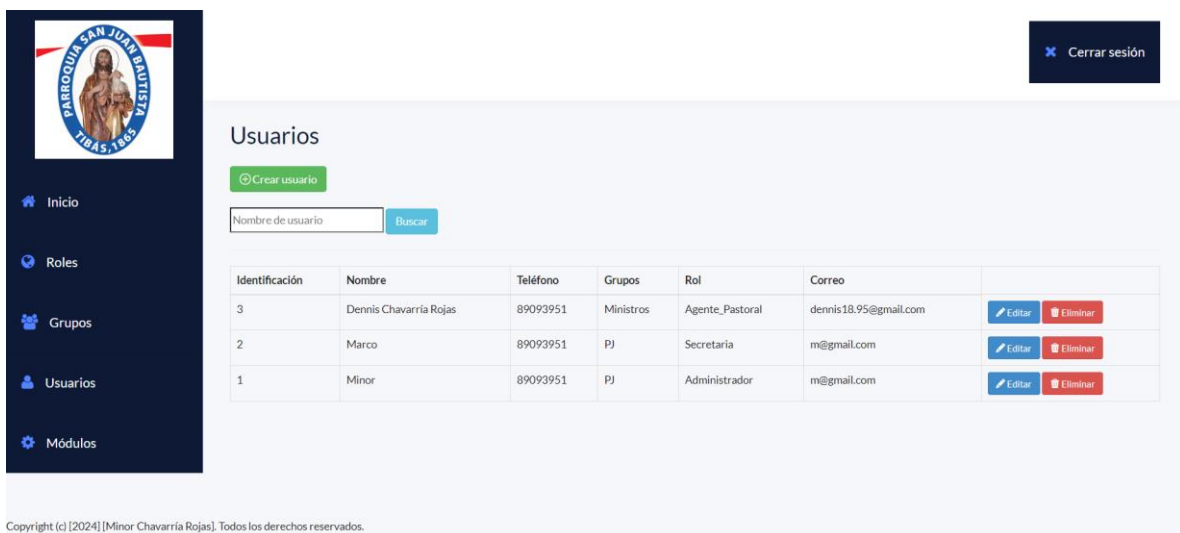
PARROQUIA SAN JUAN BAUTISTA
TIBÁS, 1865

Inicio

Roles

Grupos

Usuarios

Módulos

Cerrar sesión

Usuarios

Crear usuario

Nombre de usuario Buscar

| Identificación | Nombre | Teléfono | Grupos | Rol | Correo | |
|---|---|---|---|---|---|---|
| 3 | Dennis Chavarría Rojas | 89093951 | Ministros | Agente_Pastoral | dennis18.95@gmail.com | Editar Eliminar |
| 2 | Marco | 89093951 | PJ | Secretaria | m@gmail.com | Editar Eliminar |
| 1 | Minor | 89093951 | PJ | Administrador | m@gmail.com | Editar Eliminar |

Copyright (c) [2024] [Minor Chavarría Rojas]. Todos los derechos reservados.